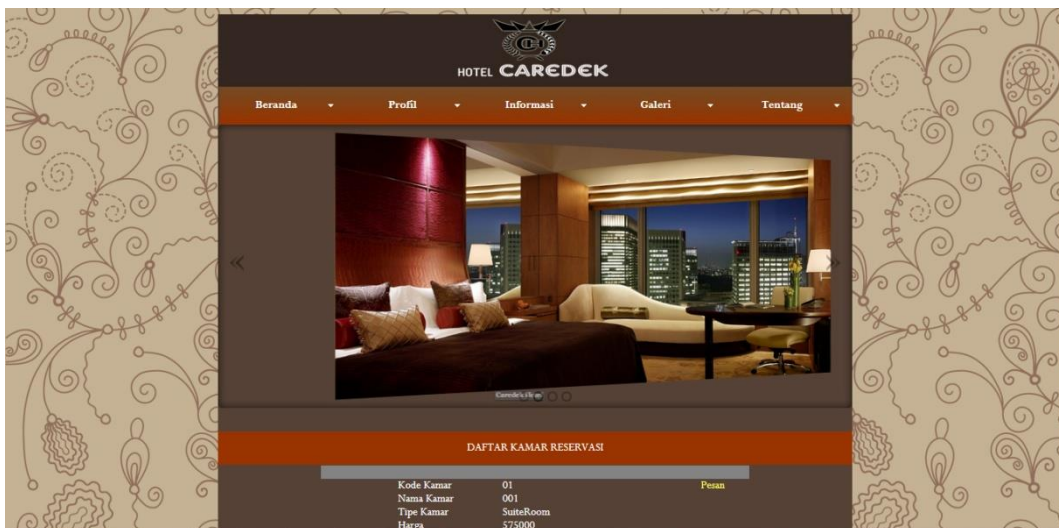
HOTEL CAREDEK

Beranda Profil Informasi Galeri Tentang

Caredek's Hotel

DAFTAR KAMAR RESERVASI

| | | |
|---|---|---|
| Kode Kamar | 01 | Pesan |
| Nama Kamar | 001 | |
| Tipe Kamar | SuiteRoom | |
| Harga | 575000 | |